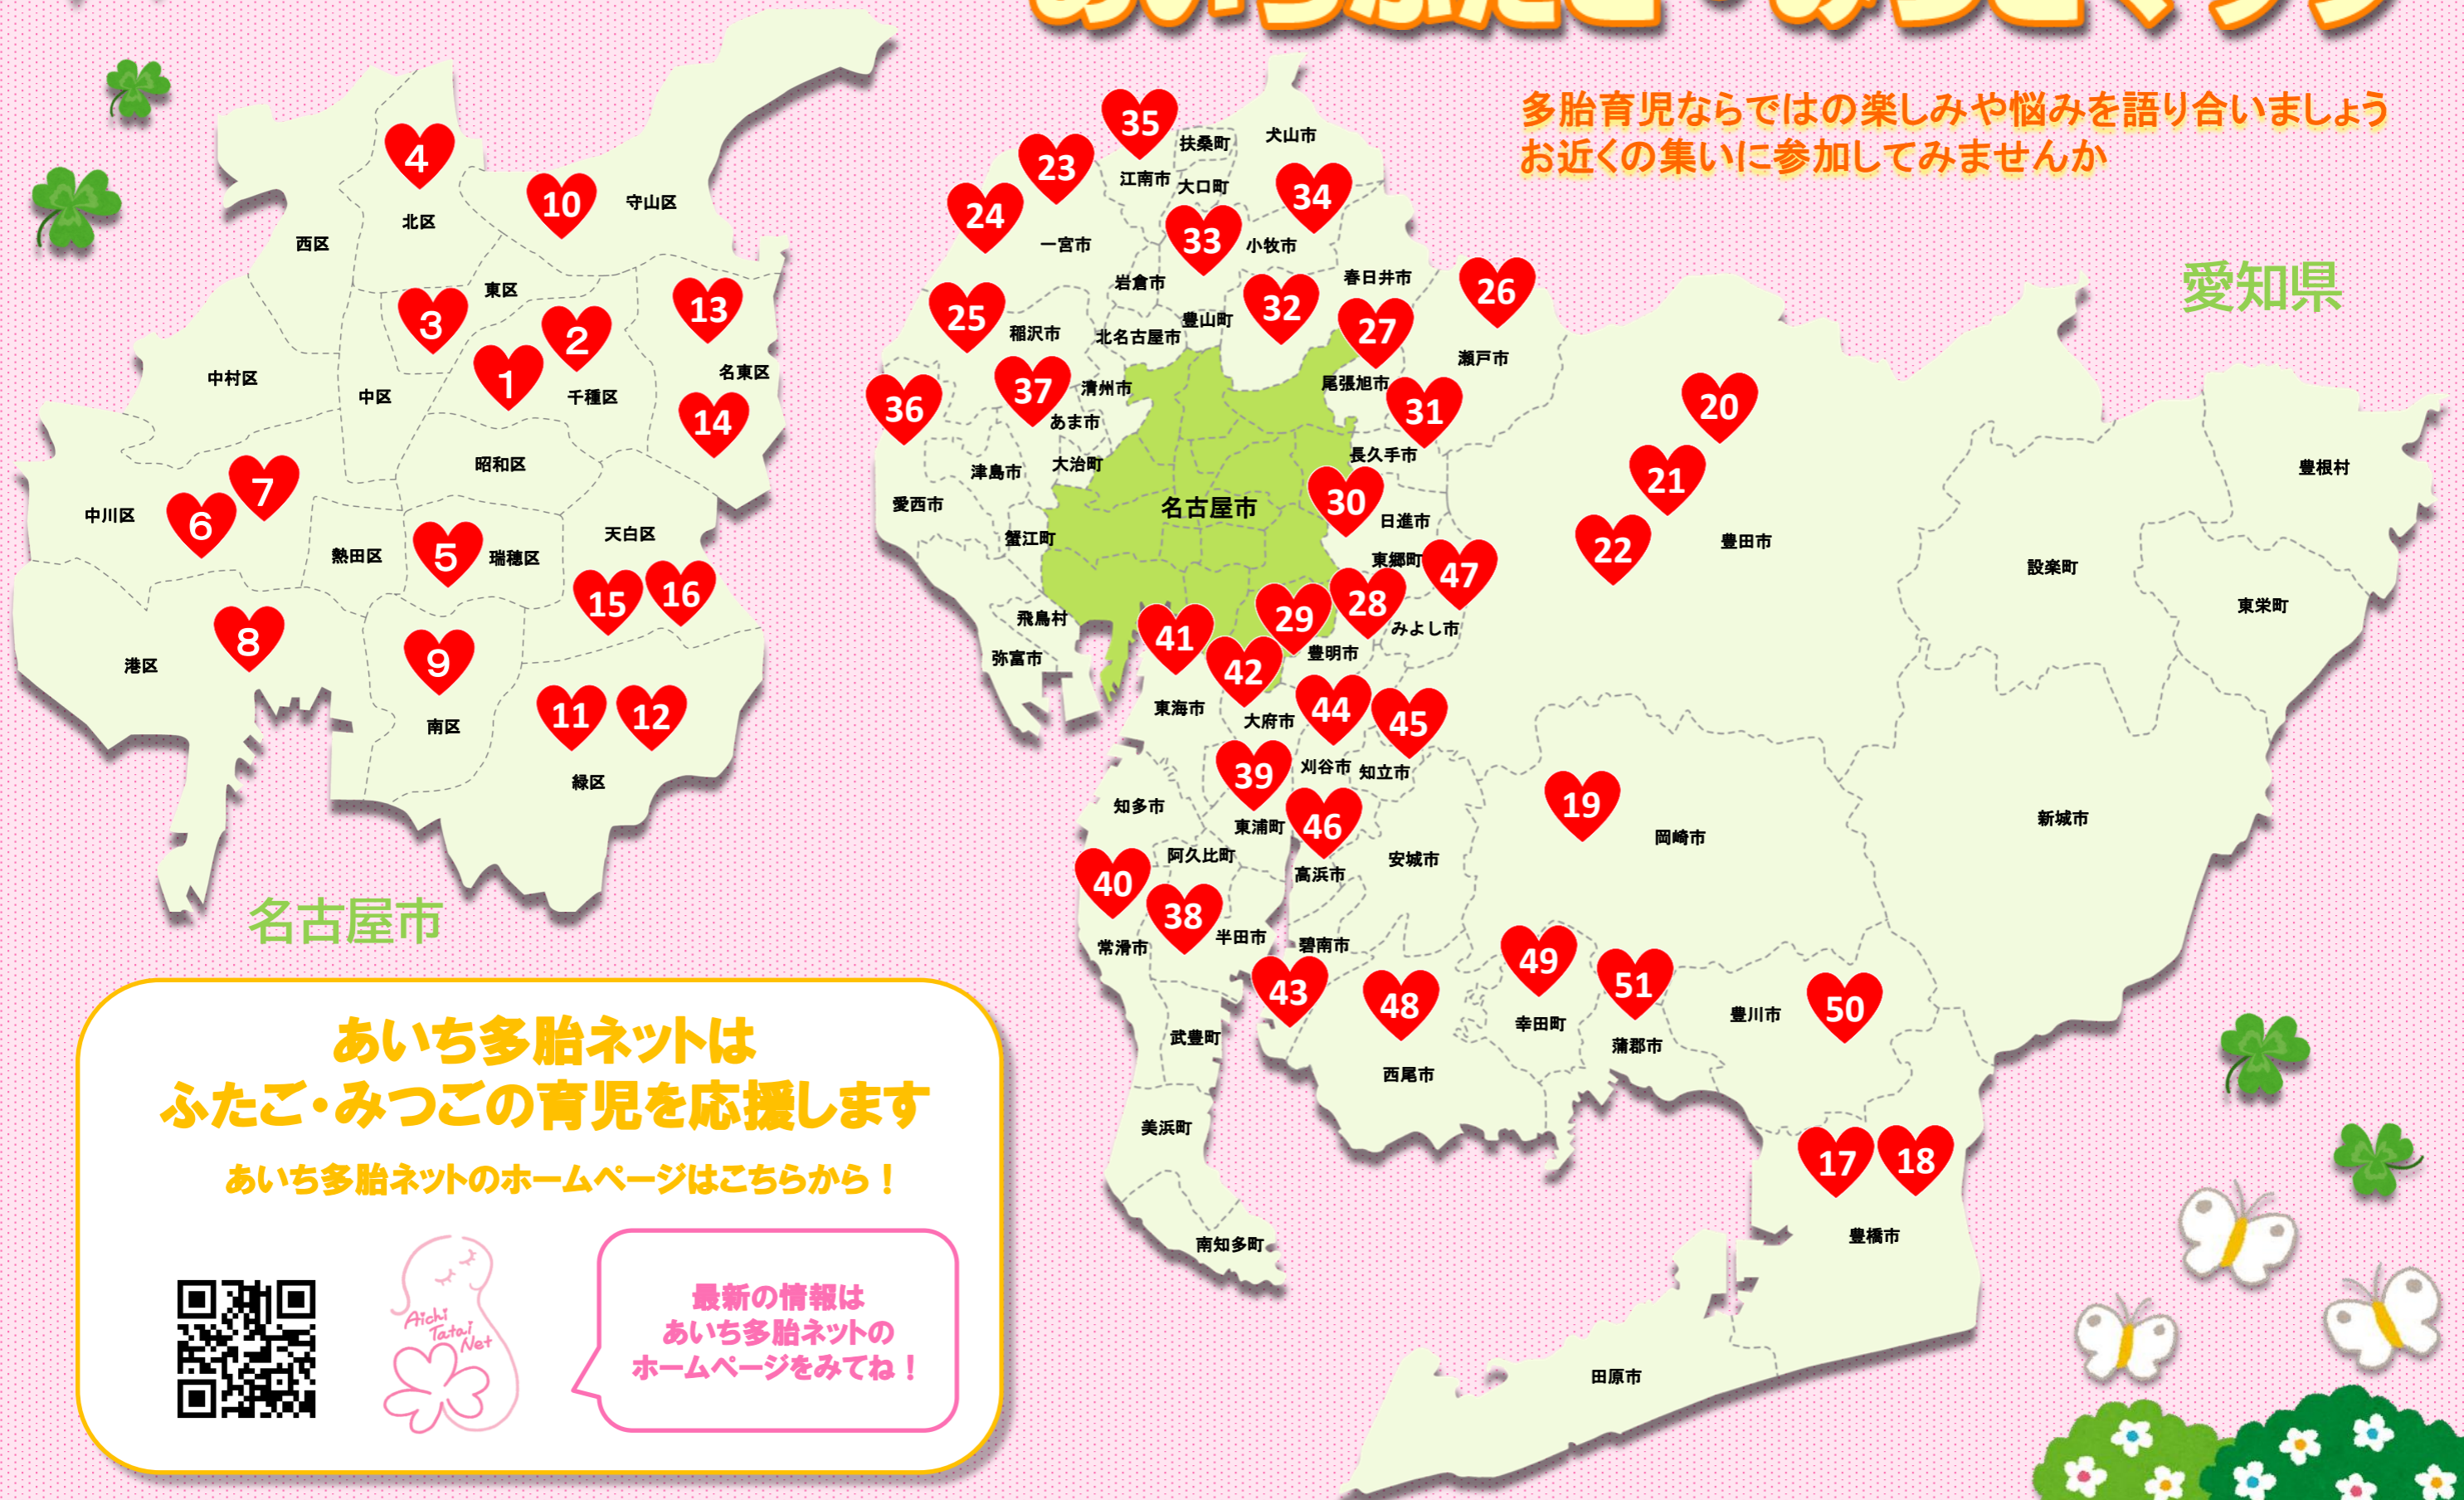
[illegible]

多胎育児ならではの楽しみや悩みを語り合いましょう
お近くの集いに参加してみませんか

4
北区
10
守山区
西区
東区
3
2
13
名東区
中村区
中区
1
千種区
14
昭和区
7
中川区
6
熱田区
5
瑞穂区
天白区
15
16
8
港区
9
南区
11
12
緑区
名古屋市

35
扶桑町
犬山市
23
江南市
大口町
34
24
33
一宮市
小牧市
岩倉市
春日井市
26
25
32
27
稲沢市
豊山町
北名古屋市
瀬戸市
36
37
清州市
尾張旭市
31
あま市
20
津島市
大治町
長久手市
愛西市
21
30
名古屋市
日進市
蟹江町
22
豊田市
東郷町
47
29
28
飛島村
41
みよし市
弥富市
42
豊明市
東海市
44
大府市
45
39
刈谷市
知立市
19
知多市
東浦町
46
岡崎市
阿久比町
40
高浜市
安城市
38
常滑市
半田市
碧南市
49
43
48
51
幸田町
豊川市
50
武豊町
西尾市
蒲郡市
美浜町
17
18
豊橋市
南知多町
田原市
愛知県
豊根村
設楽町
東栄町
新城市

あいち多胎ネットは
ふたご・みつごの育児を応援します
あいち多胎ネットのホームページはこちらから！

Aichi Tatai Net

最新の情報は
あいち多胎ネットの
ホームページをみてね！